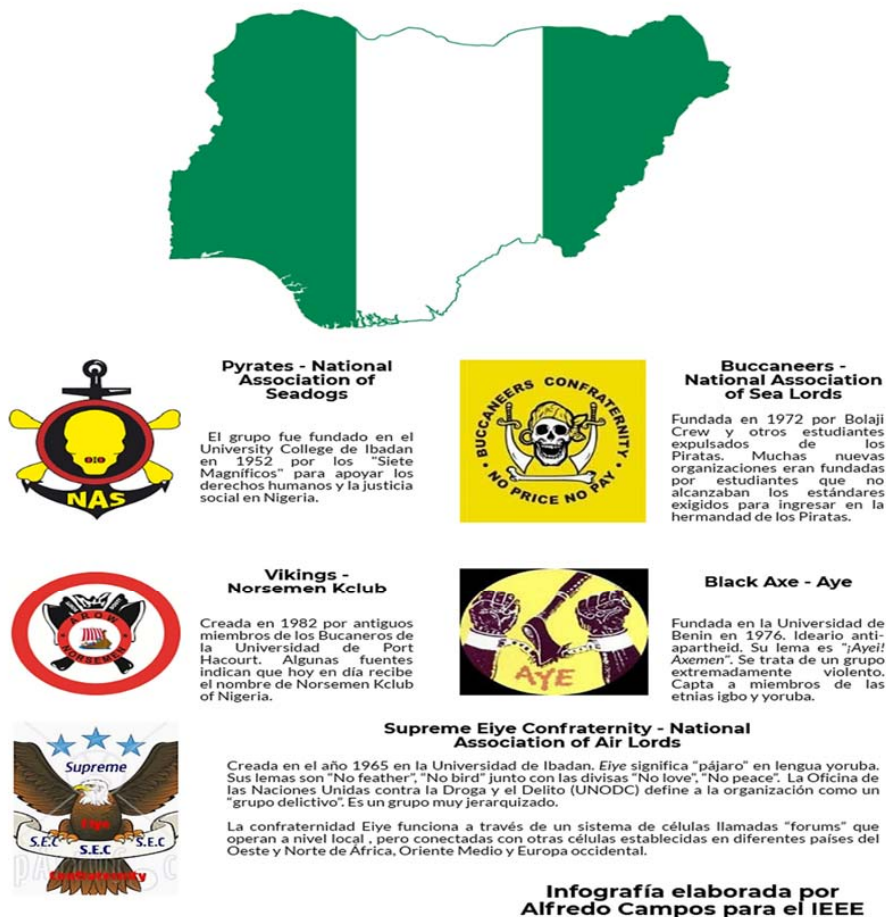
NAS

Pyrates - National Association of Seadogs

El grupo fue fundado en el University College de Ibadan en 1952 por los "Siete Magníficos" para apoyar los derechos humanos y la justicia social en Nigeria.

BUCCANEERS CONFRATERNITY

NO PRICE NO PAY

Buccaneers - National Association of Sea Lords

Fundada en 1972 por Bolaji Crew y otros estudiantes expulsados de los Piratas. Muchas nuevas organizaciones eran fundadas por estudiantes que no alcanzaban los estándares exigidos para ingresar en la hermandad de los Piratas.

AROW NORSEMEN

Vikings - Norsemen Kclub

Creada en 1982 por antiguos miembros de los Bucaneros de la Universidad de Port Hacourt. Algunas fuentes indican que hoy en día recibe el nombre de Norsemen Kclub of Nigeria.

AYE

Black Axe - Aye

Fundada en la Universidad de Benin en 1976. Ideario anti-apartheid. Su lema es "¡Ayei! Axemen". Se trata de un grupo extremadamente violento. Capta a miembros de las etnias igbo y yoruba.

Supreme

Eiye

S.E.C S.E.C S.E.C

Confraternity

Supreme Eiye Confraternity - National Association of Air Lords

Creada en el año 1965 en la Universidad de Ibadan. Eiye significa "pájaro" en lengua yoruba. Sus lemas son "No feather", "No bird" junto con las divisas "No love", "No peace". La Oficina de las Naciones Unidas contra la Droga y el Delito (UNODC) define a la organización como un "grupo delictivo". Es un grupo muy jerarquizado.

La confraternidad Eiye funciona a través de un sistema de células llamadas "forums" que operan a nivel local , pero conectadas con otras células establecidas en diferentes países del Oeste y Norte de África, Oriente Medio y Europa occidental.

Infografía elaborada por Alfredo Campos para el IEEE